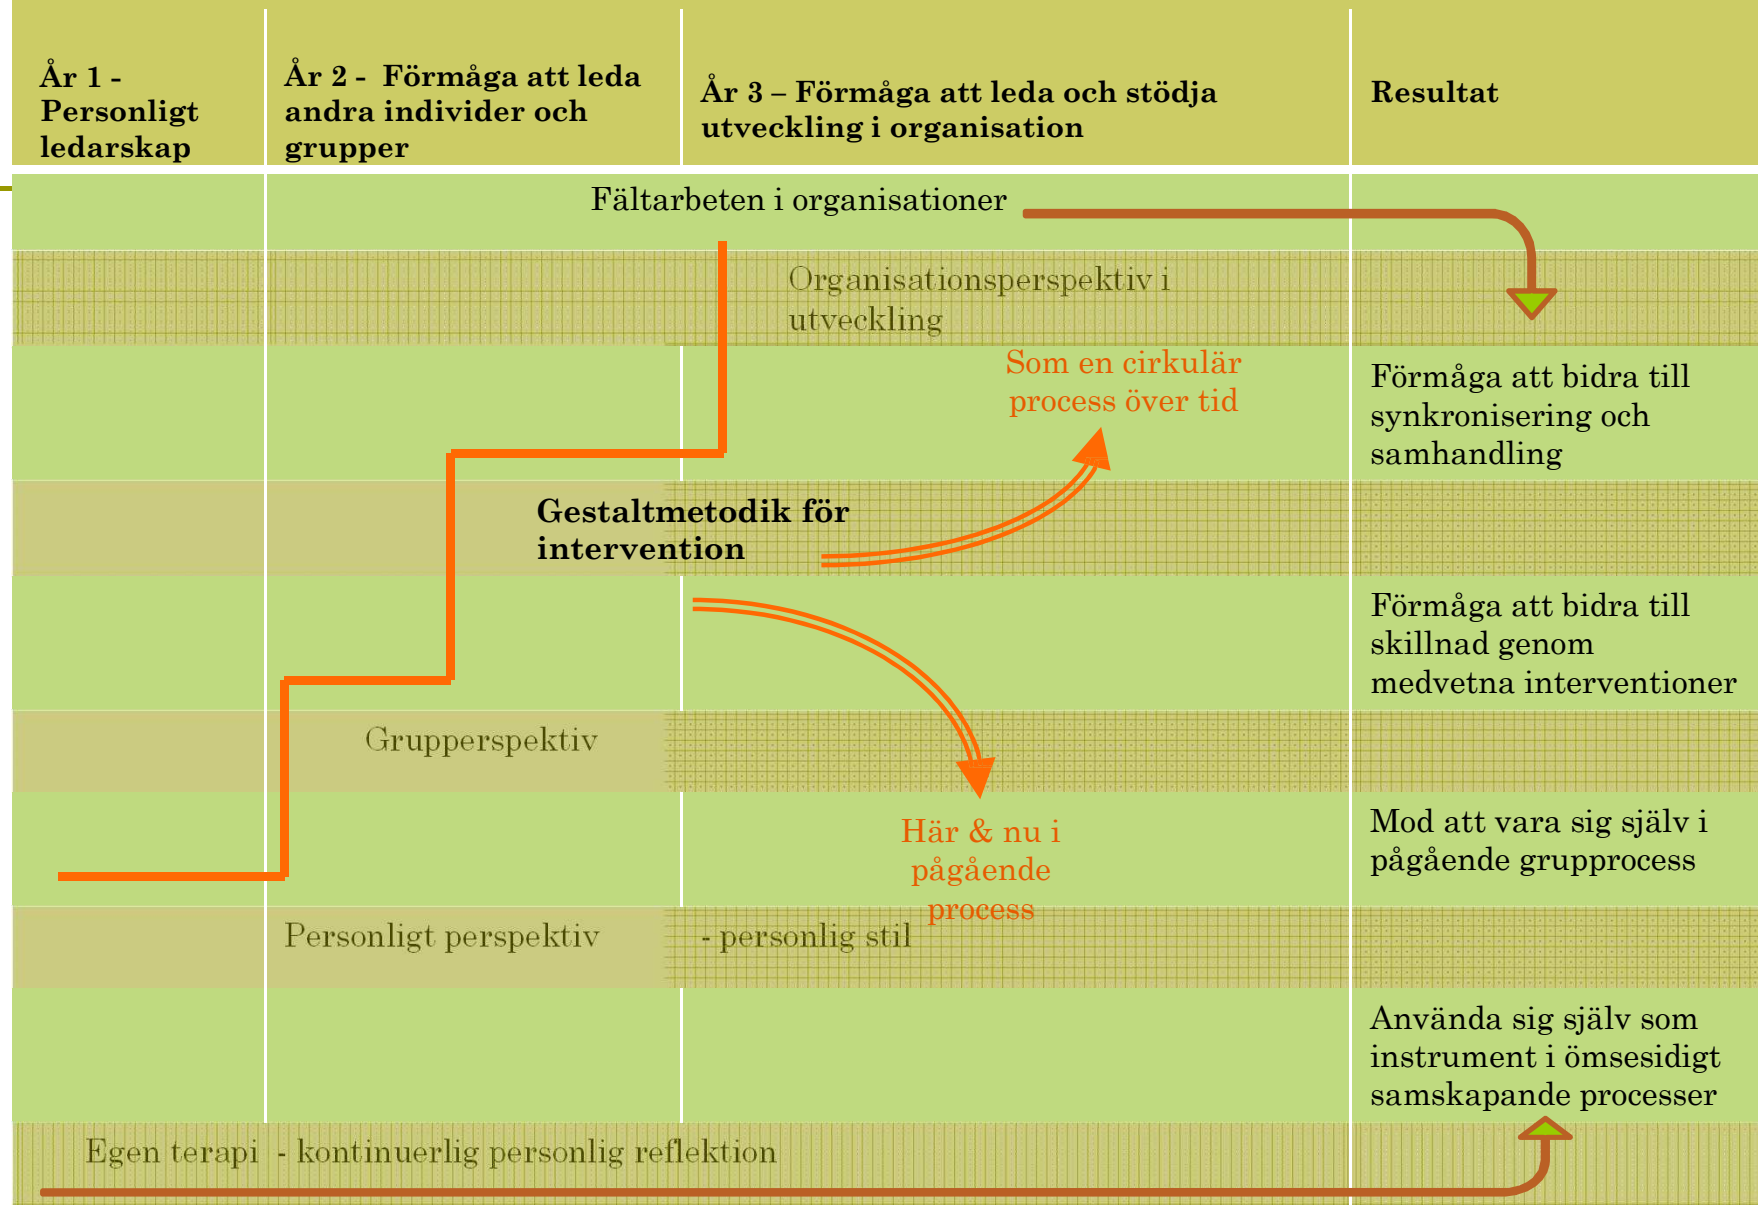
| År 1 - Personligt ledarskap | År 2 - Förmåga att leda andra individer och grupper | År 3 – Förmåga att leda och stödja utveckling i organisation | Resultat |
|---|---|---|---|

Fältarbeten i organisationer

Organisationsperspektiv i utveckling

Som en cirkulär process över tid

Förmåga att bidra till synkronisering och samhandling

Gestaltmetodik för intervention

Förmåga att bidra till skillnad genom medvetna interventioner

Grupperspektiv

Här & nu i pågående process

Mod att vara sig själv i pågående grupprocess

Personligt perspektiv

- personlig stil

Använda sig själv som instrument i ömsesidigt samskapande processer

Egen terapi - kontinuerlig personlig reflektion